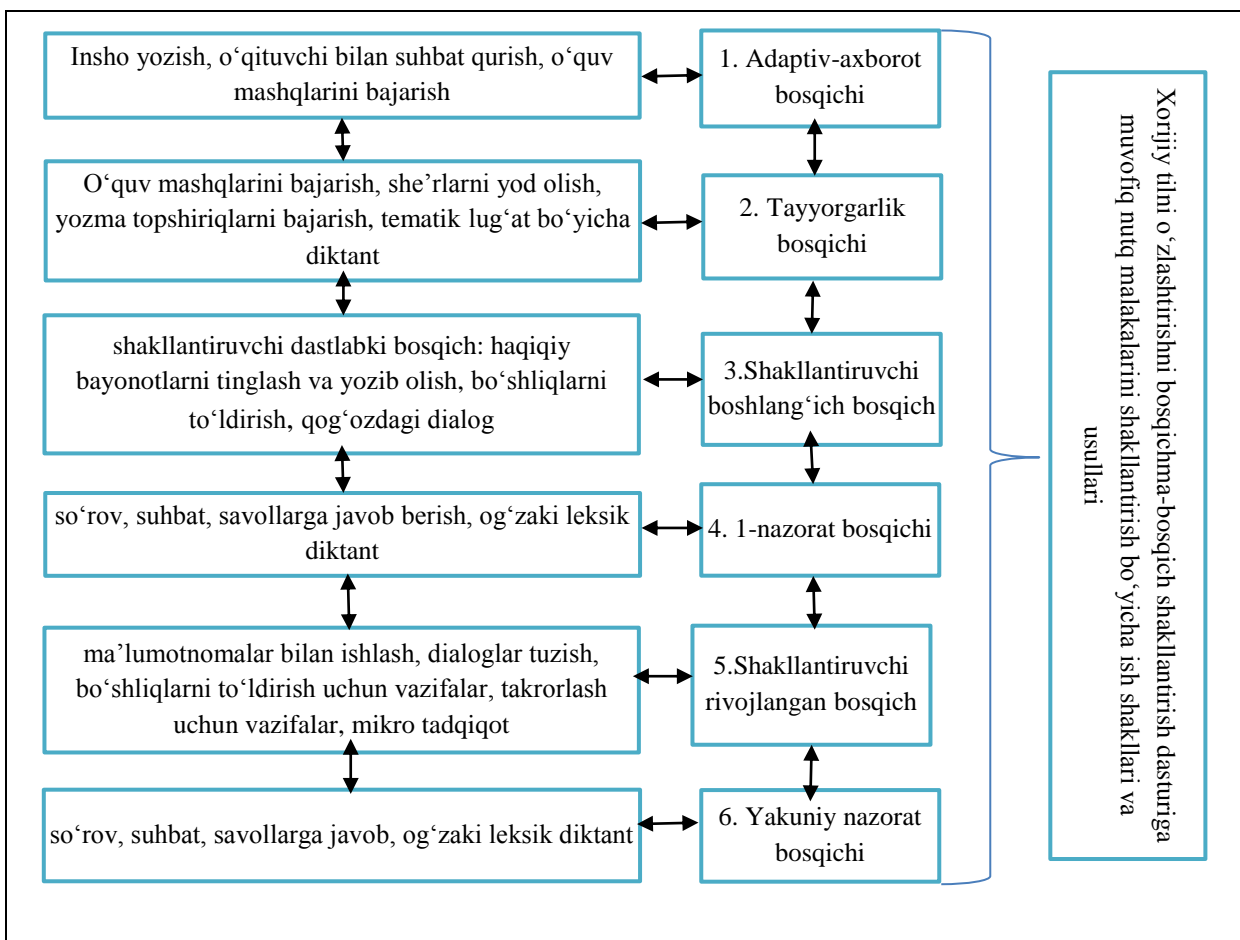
Insho yozish, o‘qituvchi bilan suhbat qurish, o‘quv mashqlarini bajarish

1. Adaptiv-axborot bosqichi

O‘quv mashqlarini bajarish, she’rlarni yod olish, yozma topshiriqlarni bajarish, tematik lug‘at bo‘yicha diktant

2. Tayyorgarlik bosqichi

shakllantiruvchi dastlabki bosqich: haqiqiy bayonotlarni tinglash va yozib olish, bo‘shliqlarni to‘ldirish, qog‘ozdagi dialog

3.Shakllantiruvchi boshlang‘ich bosqich

so‘rov, suhbat, savollarga javob berish, og‘zaki leksik diktant

4. 1-nazorat bosqichi

ma’lumotnomalar bilan ishlash, dialoglar tuzish, bo‘shliqlarni to‘ldirish uchun vazifalar, takrorlash uchun vazifalar, mikro tadqiqot

5.Shakllantiruvchi rivojlangan bosqich

so‘rov, suhbat, savollarga javob, og‘zaki leksik diktant

6. Yakuniy nazorat bosqichi

Xorijiy tilni o‘zlashtirishni bosqichma-bosqich shakllantirish dasturiga muvofiq nutq malakalarini shakllantirish bo‘yicha ish shakllari va usullari